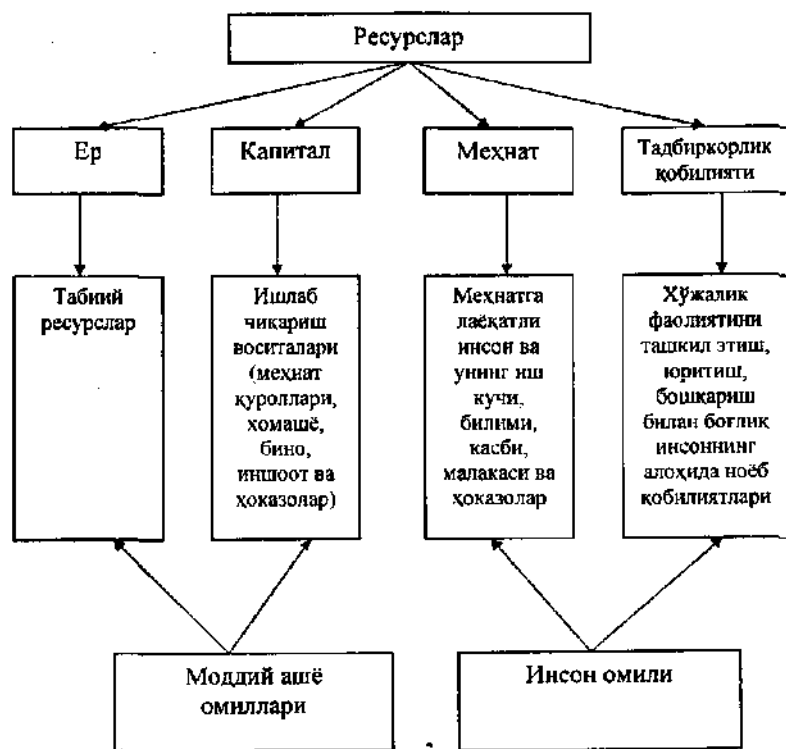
Ресурслар

Ер

Капитал

Меҳнат

Тадбиркорлик қобилияти

Табиий ресурслар

Ишлаб чиқариш воситалари (меҳнат қуроллари, хомашё, бино, иншоот ва ҳоказолар)

Меҳнатга лаёқатли инсон ва унинг иш кучи, билими, касби, малакаси ва ҳоказолар

Хўжалик фаолиятини ташкил этиш, юритиш, бошқариш билан боғлиқ инсоннинг алоҳида ноёб қобилиятлари

Моддий ашё омиллари

Инсон омили